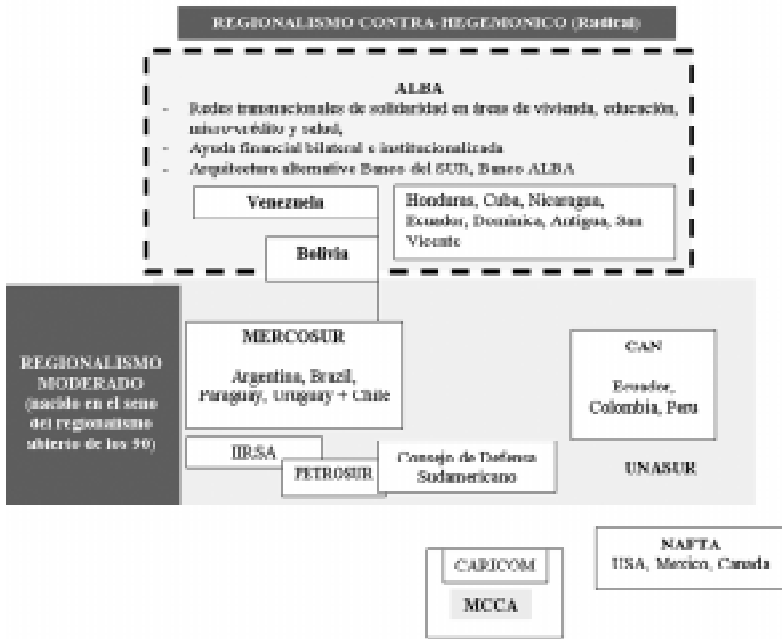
REGIONALISMO CONTRA-HEGEMONICO (Radical)

ALBA

- Redes transnacionales de solidaridad en áreas de vivienda, educación, microcrédito y salud,
- Ayuda financial bilateral e institucionalizada
- Arquitectura alternativa Banco del SUR, Banco ALBA

Venezuela

Honduras, Cuba, Nicaragua, Ecuador, Dominica, Antigua, San Vicente

Bolivia

REGIONALISMO MODERADO (nacido en el seno del regionalismo abierto de los 90)

MERCOSUR

Argentina, Brazil, Paraguay, Uruguay + Chile

CAN

Ecuador, Colombia, Peru

IIRSA

PETROSUR

Consejo de Defensa Sudamericano

UNASUR

NAFTA
USA, Mexico, Canada

CARICOM

MCCA